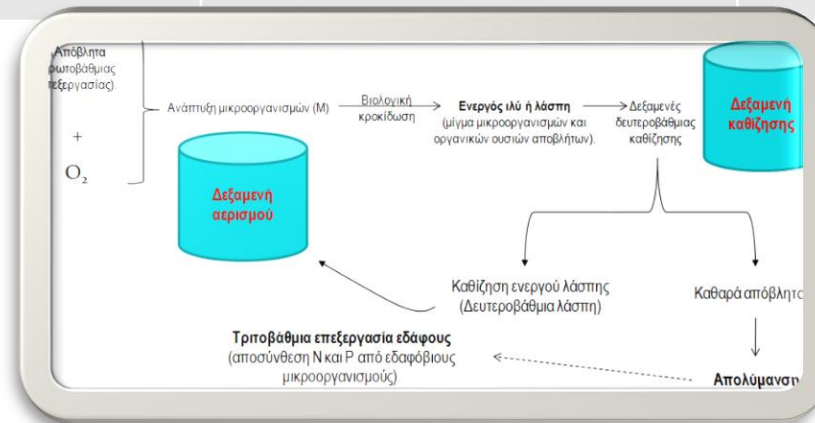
Απόβλητα ρωτοβάθμιας πεξεργασίας).

+

$O_2$

Ανάπτυξη μικροοργανισμών (Μ)

Βιολογική κροκίδωση

Ενεργός ιλύ ή λάσπη
(μίγμα μικροοργανισμών και οργανικών ουσιών αποβλήτων).

Δεξαμενές δευτεροβάθμιας καθίζησης

Δεξαμενή καθίζησης

Δεξαμενή αερισμού

Καθίζηση ενεργού λάσπης
(Δευτεροβάθμια λάσπη)

Καθαρά απόβλητο

Τριτοβάθμια επεξεργασία εδάφους
(αποσύνθεση N και P από εδαφόβιους μικροοργανισμούς)

Απολύμανση